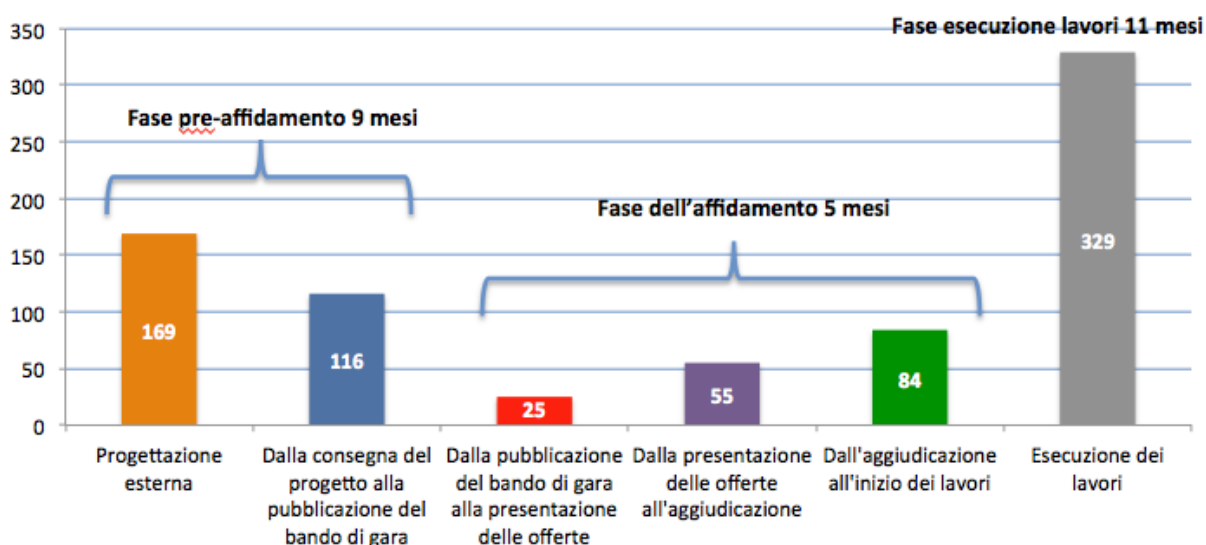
350
300
250
200
150
100
50
0

Fase esecuzione lavori 11 mesi

Fase pre-affidamento 9 mesi

Fase dell'affidamento 5 mesi

169
116
25
55
84
329

Progettazione esterna

Dalla consegna del progetto alla pubblicazione del bando di gara

Dalla pubblicazione del bando di gara alla presentazione delle offerte

Dalla presentazione delle offerte all'aggiudicazione

Dall'aggiudicazione all'inizio dei lavori

Esecuzione dei lavori